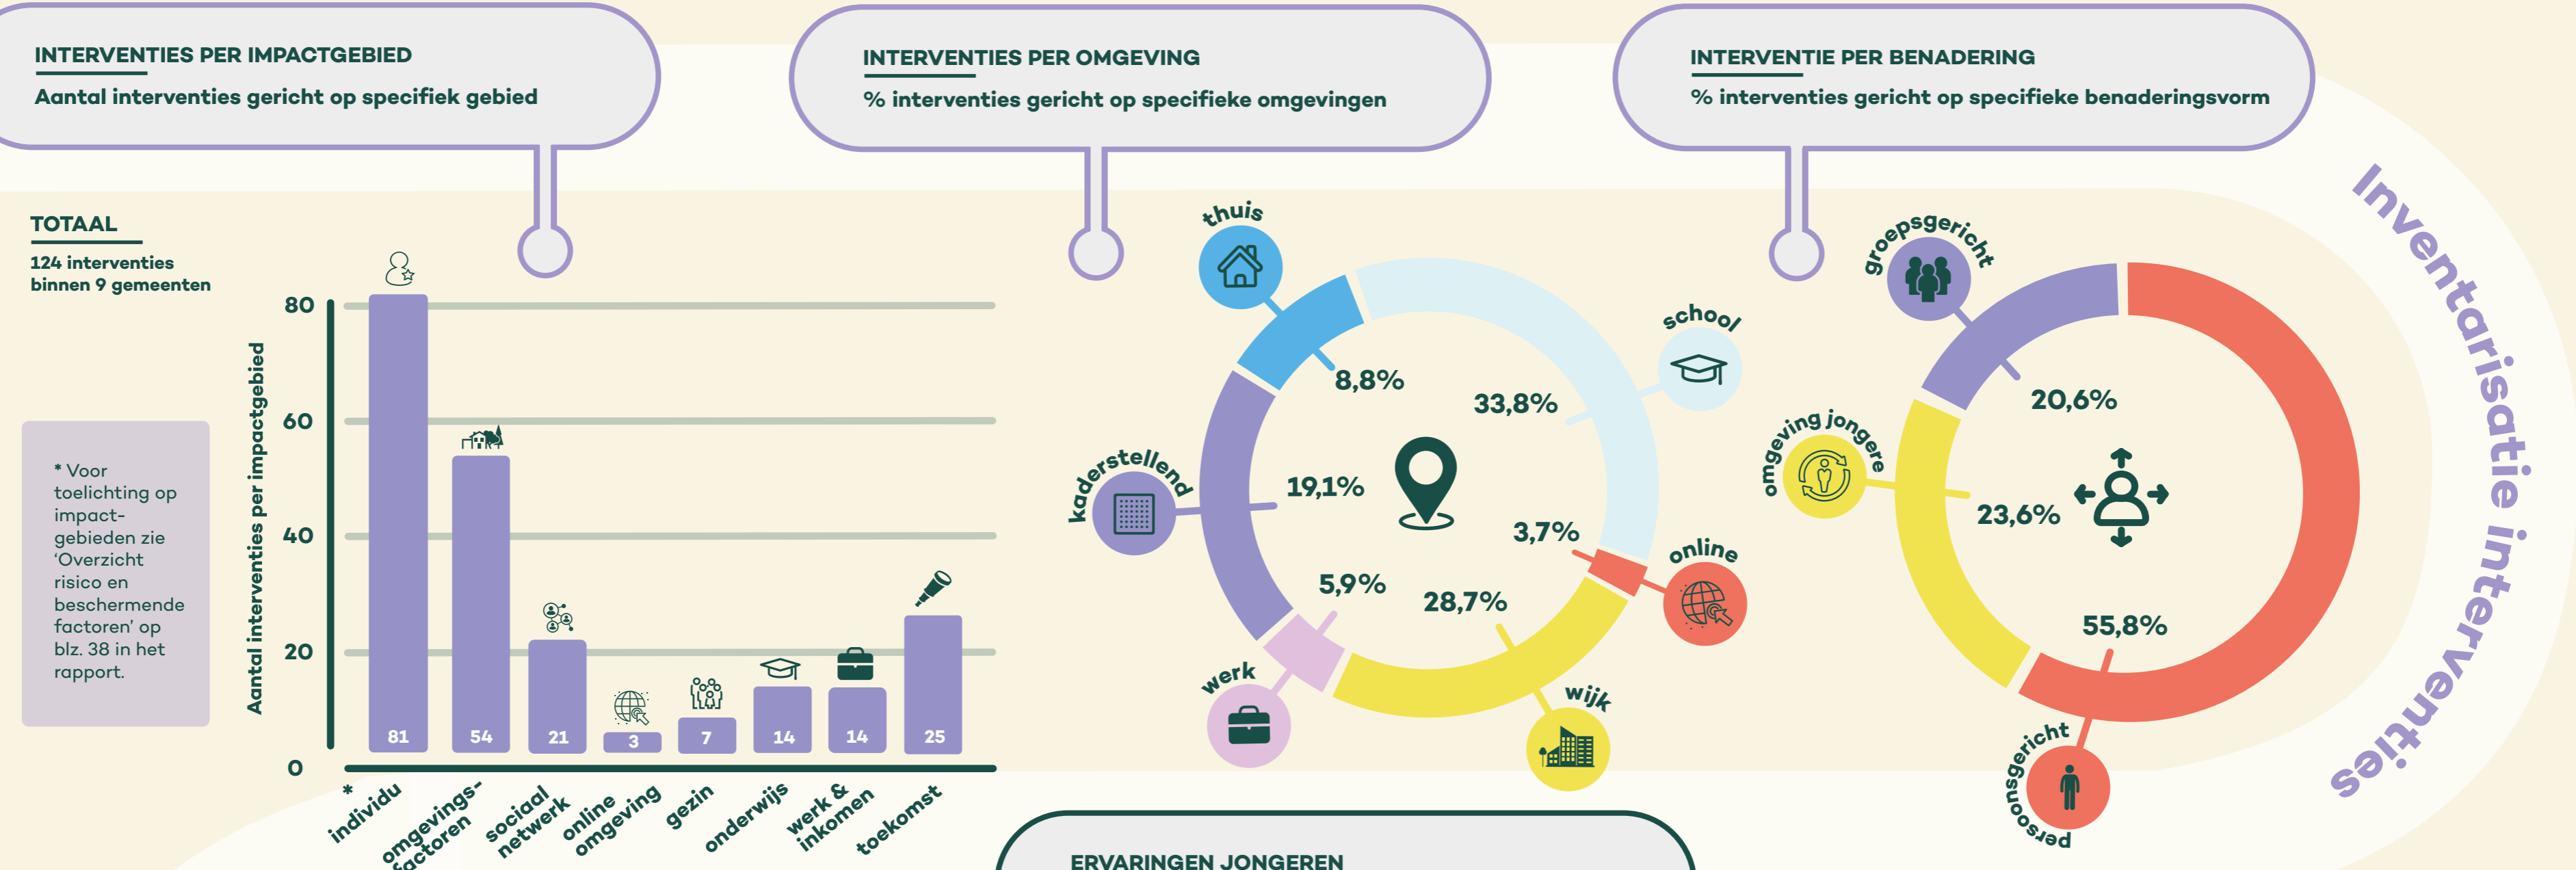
INTERVENTIES PER IMPACTGEBIED

Aantal interventies gericht op specifiek gebied

INTERVENTIES PER OMGEVING

% interventies gericht op specifieke omgevingen

INTERVENTIE PER BENADERING

% interventies gericht op specifieke benaderingsvorm

TOTAAL

124 interventies binnen 9 gemeenten

* Voor toelichting op impact-gebieden zie 'Overzicht risico en beschermende factoren' op blz. 38 in het rapport.

Aantal interventies per impactgebied

80
60
40
20
0

81
54
21
3
7
14
14
25

* individu
omgevings-factoren
sociaal netwerk
online omgeving
gezin
onderwijs
werk & inkomen
toekomst

thuis
8,8%
33,8%
school
kaderstellend
19,1%
3,7%
online
5,9%
28,7%
werk
wijk

groepsgericht
20,6%
omgeving jongere
23,6%
55,8%
persoonsgericht

Inventarisatie interventies

ERVARINGEN JONGEREN